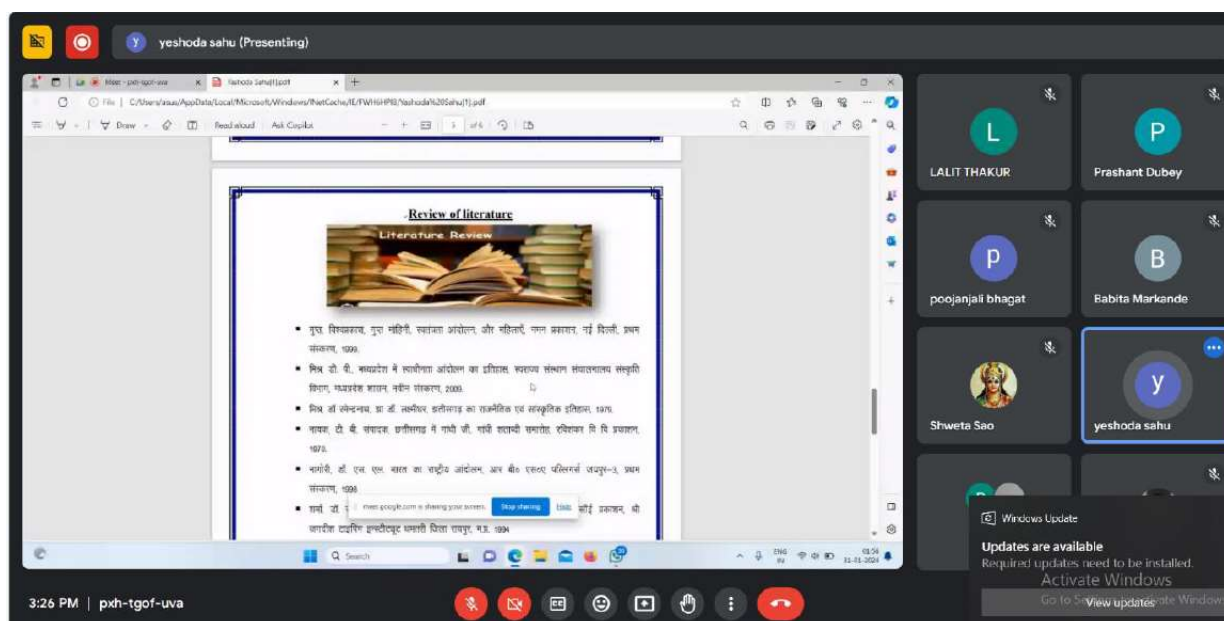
yeshoda sahu (Presenting)

Meet - pxh-tgof-uva
Yashoda Sahu(1).pdf

C:/Users/asus/AppData/Local/Microsoft/Windows/INetCache/IE/FWHSHPI8/Yashoda%20Sahu(1).pdf

Draw
Read aloud
Ask Copilot
of 6

Review of literature

Literature Review

■ गुप्त, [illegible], स्वतंत्रता आंदोलन और महिलाएँ, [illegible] प्रकाशन, नई दिल्ली, प्रथम संस्करण, 1999.

■ मिश्र डॉ. पी., मध्यप्रदेश में स्वाधीनता आंदोलन का इतिहास, स्वराज्य संस्थान संचालनालय संस्कृति विभाग, मध्यप्रदेश शासन, नवीन संस्करण, 2009.

■ मिश्र डॉ रमेन्द्रनाथ, डा डॉ. लक्ष्मीधर, छत्तीसगढ़ का राजनैतिक एवं सांस्कृतिक इतिहास, 1976.

■ नायक, टी. बी. संपादक, छत्तीसगढ़ में गांधी जी, गांधी शताब्दी समारोह, रविशंकर वि वि प्रकाशन, 1973.

■ भागोरी, डॉ. एल. एस. भारत का राष्ट्रीय आंदोलन, आर बी० एस०ए पब्लिशर्स जयपुर-3, प्रथम संस्करण, 1998

■ शर्मा, डॉ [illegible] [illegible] कोई प्रकाशन, श्री जागरीज टाइपिंग इन्स्टीट्यूट धमतरी जिला रायपुर, म.प्र. 1994

meet.google.com is sharing your screen.
Stop sharing
Hide

Search

ENG IN
01:54
31-01-2024

LALIT THAKUR
Prashant Dubey
poojanjali bhagat
Babita Markande
Shweta Sao
yeshoda sahu

Windows Update
Updates are available
Required updates need to be installed.
Activate Windows
Go to Settings to activate Windows.
View updates

3:26 PM | pxh-tgof-uva